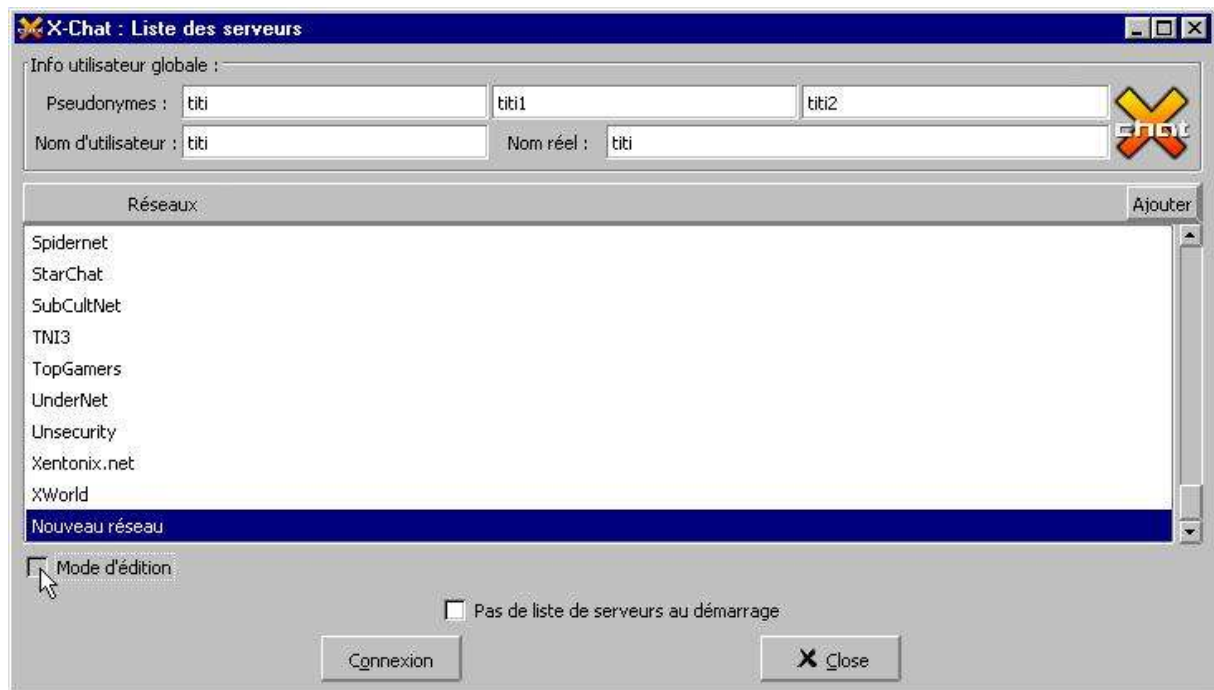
X-Chat : Liste des serveurs

Info utilisateur globale :

Pseudonymes : titi titi1 titi2

Nom d'utilisateur : titi Nom réel : titi

chat

Réseaux

Ajouter

Spidernet
StarChat
SubCultNet
TNI3
TopGamers
UnderNet
Unsecurity
Xentonix.net
XWorld
Nouveau réseau

Mode d'édition

Pas de liste de serveurs au démarrage

Connexion

Close